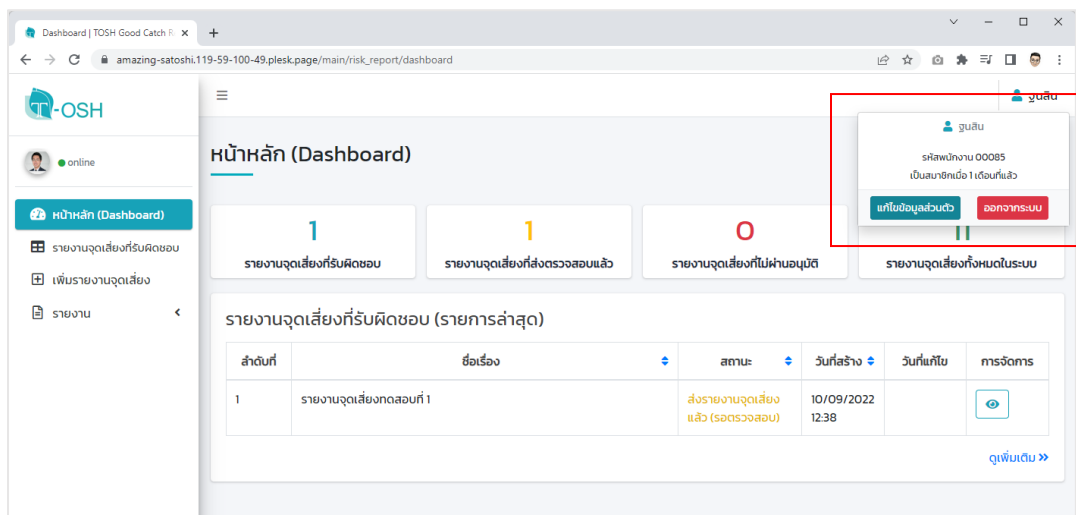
Dashboard | TOSH Good Catch R ×

amazing-satoshi.119-59-100-49.plesk.page/main/risk_report/dashboard

T-OSH

online

หน้าหลัก (Dashboard)

รายงานจุดเสี่ยงที่รับผิดชอบ

เพิ่มรายงานจุดเสี่ยง

รายงาน

ฐนสิน

หน้าหลัก (Dashboard)

ฐนสิน

รหัสพนักงาน 00085

เป็นสมาชิกเมื่อ 1 เดือนที่แล้ว

แก้ไขข้อมูลส่วนตัว

ออกจากระบบ

1

รายงานจุดเสี่ยงที่รับผิดชอบ

1

รายงานจุดเสี่ยงที่ส่งตรวจสอบแล้ว

0

รายงานจุดเสี่ยงที่ไม่ผ่านอนุมัติ

11

รายงานจุดเสี่ยงทั้งหมดในระบบ

รายงานจุดเสี่ยงที่รับผิดชอบ (รายการล่าสุด)

| ลำดับที่ | ชื่อเรื่อง | สถานะ | วันที่สร้าง | วันที่แก้ไข | การจัดการ |
|---|---|---|---|---|---|
| 1 | รายงานจุดเสี่ยงทดสอบที่ 1 | ส่งรายงานจุดเสี่ยงแล้ว (รอตรวจสอบ) | 10/09/2022 12:38 | | |

ดูเพิ่มเติม »